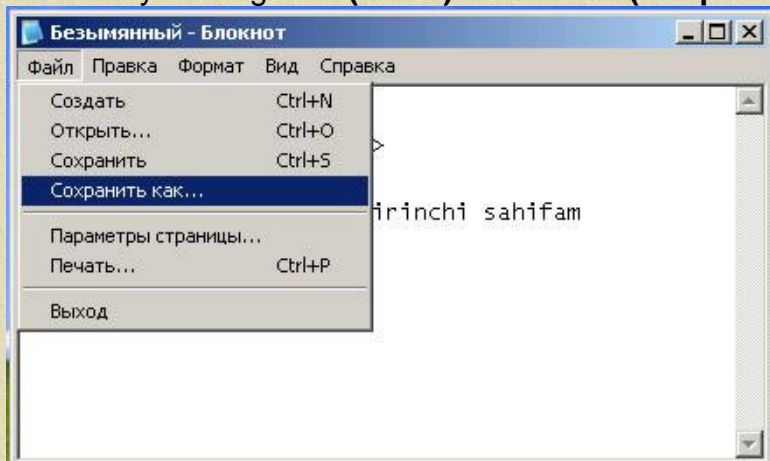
Безымянный - Блокнот

Файл Правка Формат Вид Справка

| | |
|---|---|
| Создать | Ctrl+N |
| Открыть... | Ctrl+O |
| Сохранить | Ctrl+S |
| Сохранить как... | |
| Параметры страницы... | |
| Печать... | Ctrl+P |
| Выход | |

>

irinchi sahifam